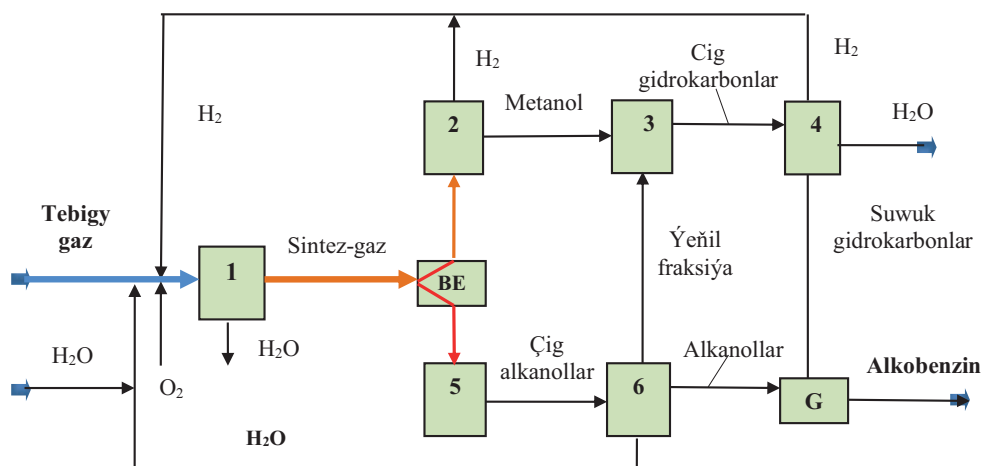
H$_2$

H$_2$

Cig gidrokarbonlar

H$_2$

Metanol

H$_2$O

2

3

4

Tebigy gaz

Sintez-gaz

Suwuk gidrokarbonlar

Ýeňil fraksiýa

1

BE

H$_2$O

H$_2$O

Çig alkanollar

Alkanollar

Alkobenzin

5

6

G

O$_2$

H$_2$O